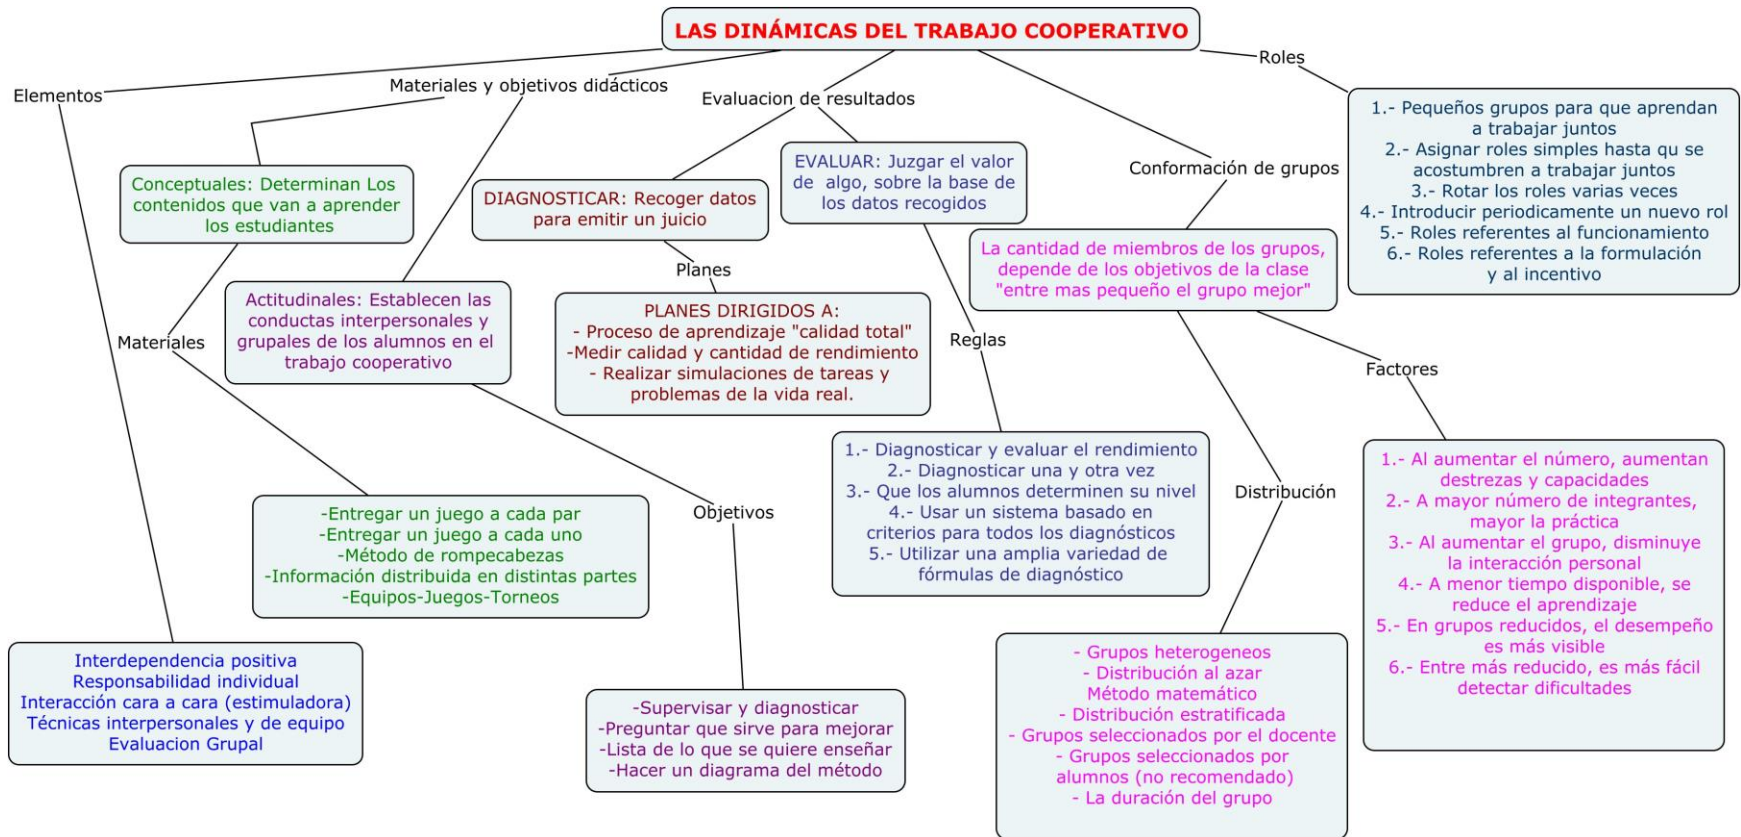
LAS DINÁMICAS DEL TRABAJO COOPERATIVO

Elementos

Materiales y objetivos didácticos

Evaluacion de resultados

Roles

1.- Pequeños grupos para que aprendan a trabajar juntos
2.- Asignar roles simples hasta qu se acostumbren a trabajar juntos
3.- Rotar los roles varias veces
4.- Introducir periodicamente un nuevo rol
5.- Roles referentes al funcionamiento
6.- Roles referentes a la formulación y al incentivo

Conceptuales: Determinan Los contenidos que van a aprender los estudiantes

DIAGNOSTICAR: Recoger datos para emitir un juicio

EVALUAR: Juzgar el valor de algo, sobre la base de los datos recogidos

Conformación de grupos

La cantidad de miembros de los grupos, depende de los objetivos de la clase "entre mas pequeño el grupo mejor"

Planes

Actitudinales: Establecen las conductas interpersonales y grupales de los alumnos en el trabajo cooperativo

Materiales

PLANES DIRIGIDOS A:
- Proceso de aprendizaje "calidad total"
-Medir calidad y cantidad de rendimiento
- Realizar simulaciones de tareas y problemas de la vida real.

Reglas

Factores

1.- Diagnosticar y evaluar el rendimiento
2.- Diagnosticar una y otra vez
3.- Que los alumnos determinen su nivel
4.- Usar un sistema basado en criterios para todos los diagnósticos
5.- Utilizar una amplia variedad de fórmulas de diagnóstico

1.- Al aumentar el número, aumentan destrezas y capacidades
2.- A mayor número de integrantes, mayor la práctica
3.- Al aumentar el grupo, disminuye la interacción personal
4.- A menor tiempo disponible, se reduce el aprendizaje
5.- En grupos reducidos, el desempeño es más visible
6.- Entre más reducido, es más fácil detectar dificultades

Distribución

-Entregar un juego a cada par
-Entregar un juego a cada uno
-Método de rompecabezas
-Información distribuida en distintas partes
-Equipos-Juegos-Torneos

Objetivos

Interdependencia positiva
Responsabilidad individual
Interacción cara a cara (estimuladora)
Técnicas interpersonales y de equipo
Evaluacion Grupal

-Supervisar y diagnosticar
-Preguntar que sirve para mejorar
-Lista de lo que se quiere enseñar
-Hacer un diagrama del método

- Grupos heterogeneos
- Distribución al azar
Método matemático
- Distribución estratificada
- Grupos seleccionados por el docente
- Grupos seleccionados por alumnos (no recomendado)
- La duración del grupo